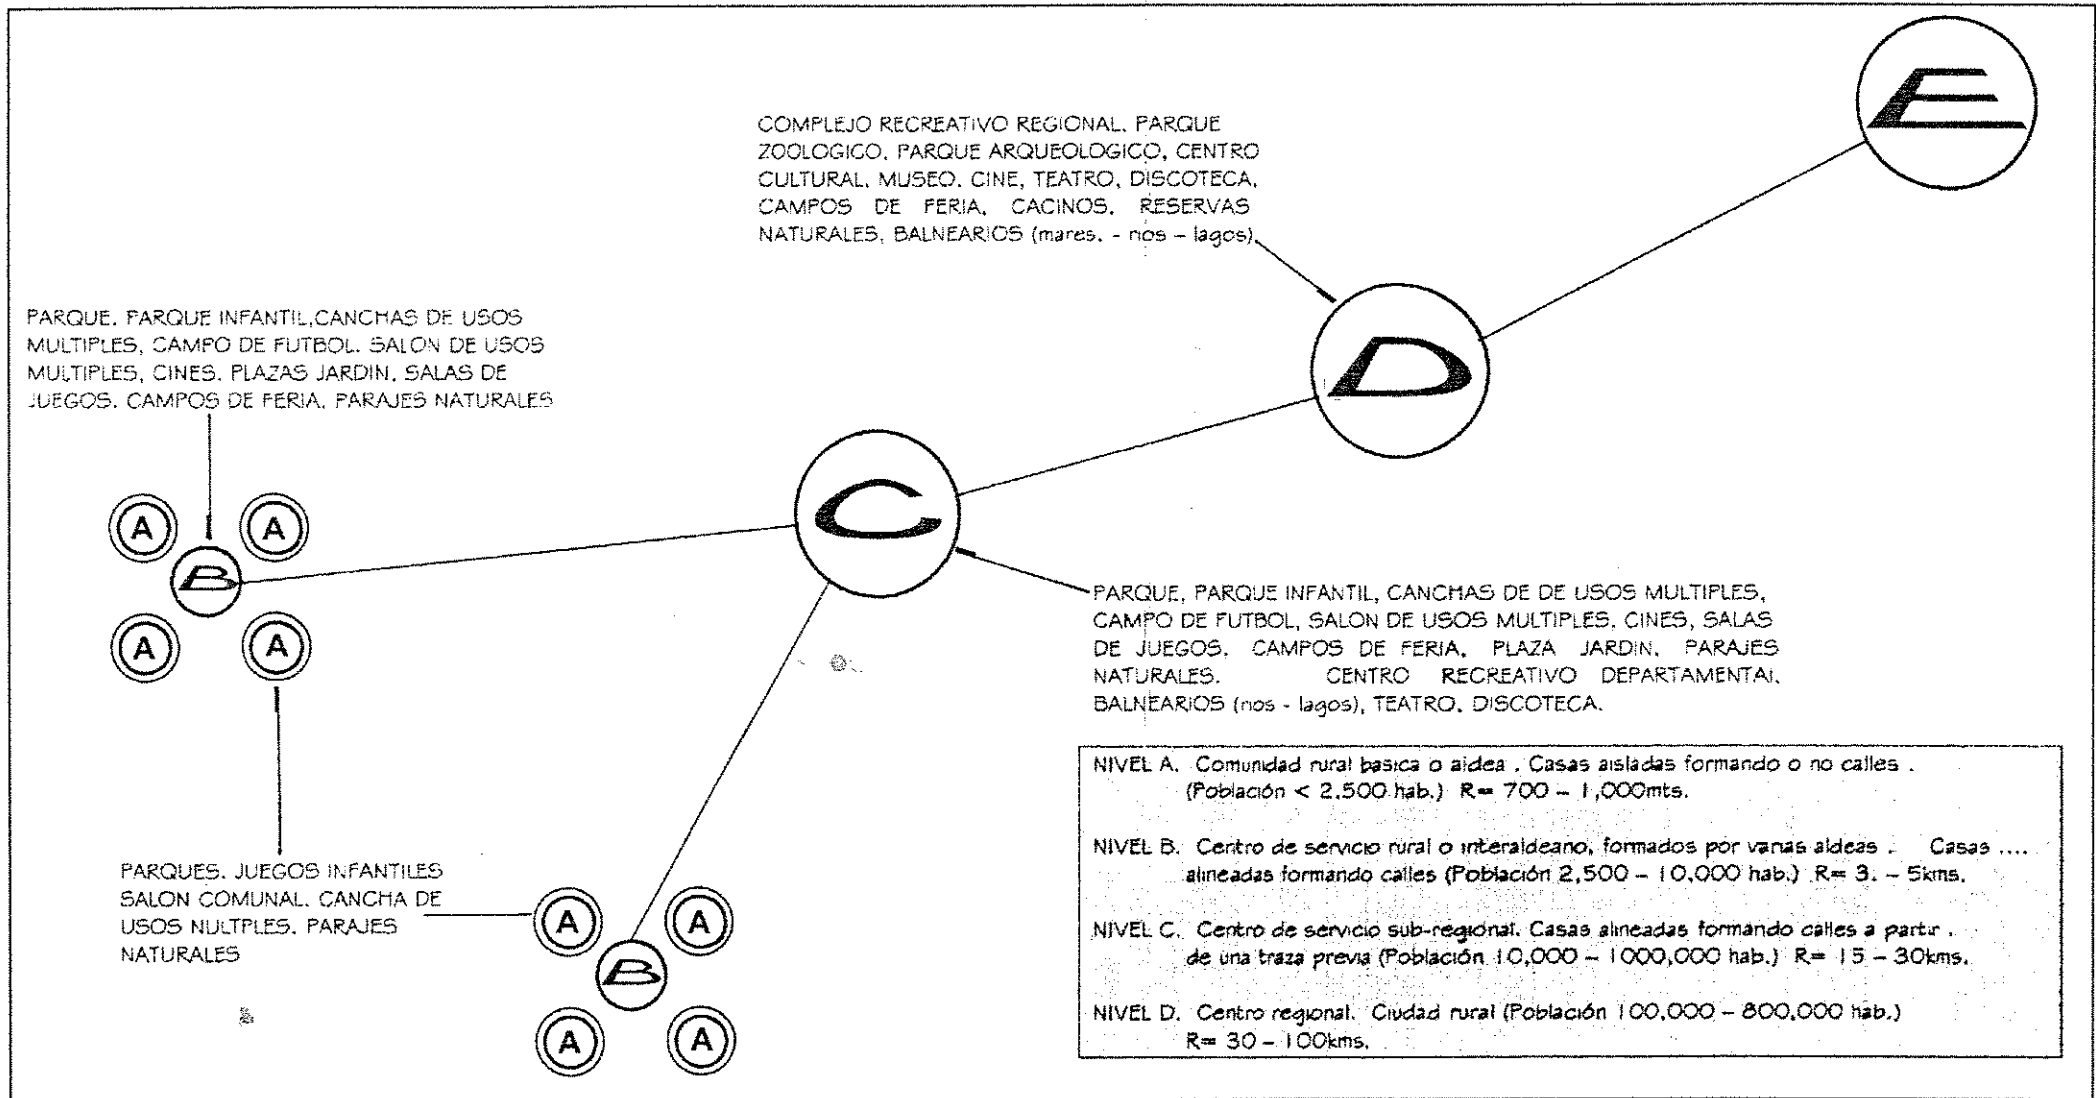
E

COMPLEJO RECREATIVO REGIONAL. PARQUE ZOOLOGICO. PARQUE ARQUEOLOGICO, CENTRO CULTURAL. MUSEO. CINE, TEATRO, DISCOTECA, CAMPOS DE FERIA, CACINOS. RESERVAS NATURALES, BALNEARIOS (mares. - nos - lagos).

D

PARQUE. PARQUE INFANTIL,CANCHAS DE USOS MULTIPLES, CAMPO DE FUTBOL. SALON DE USOS MULTIPLES, CINES. PLAZAS JARDIN. SALAS DE JUEGOS. CAMPOS DE FERIA. PARAJES NATURALES

C

A A
B
A A

PARQUE, PARQUE INFANTIL, CANCHAS DE DE USOS MULTIPLES, CAMPO DE FUTBOL, SALON DE USOS MULTIPLES. CINES, SALAS DE JUEGOS. CAMPOS DE FERIA, PLAZA JARDIN. PARAJES NATURALES. CENTRO RECREATIVO DEPARTAMENTAI, BALNEARIOS (nos - lagos), TEATRO. DISCOTECA.

PARQUES. JUEGOS INFANTILES SALON COMUNAL. CANCHA DE USOS NULTPLES. PARAJES NATURALES

A A
B
A A

NIVEL A. Comunidad rural basica o aldea . Casas aisladas formando o no calles . (Población < 2.500 hab.) R= 700 – 1,000mts.

NIVEL B. Centro de servicio rural o interaldeano, formados por varias aldeas . Casas .... alineadas formando calles (Población 2,500 – 10,000 hab.) R= 3. – 5kms.

NIVEL C. Centro de servicio sub-regional. Casas alineadas formando calles a partir . de una traza previa (Población 10,000 – 1000,000 hab.) R= 15 – 30kms.

NIVEL D. Centro regional. Ciudad rural (Población 100,000 – 800,000 hab.) R= 30 – 100kms.